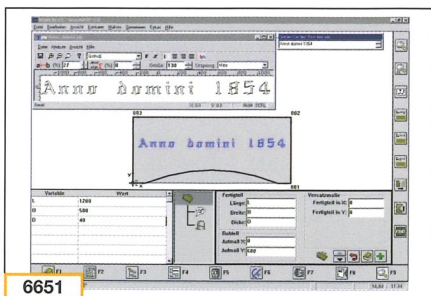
Datei Bearbeiten Ansicht Einfügen Makros Zusammen Extras Hilfe

Datei Ansicht Hilfe

Anno domini 1854

Anno domini 1854

Anno domini 1854

Anno domini 1854

SR3

SR2

SR1

| Variable | Wert |
|---|---|
| L | 1200 |
| B | 500 |
| D | 40 |

Fertigteil

Länge: 0

Breite: 0

Dicke: 0

Nutzen

Anzahl X: 0

Anzahl Y: 500

Versatzmaße

Fertigteil in X: 0

Fertigteil in Y: 0

F1 F2 F3 F4 F5 F6 F7 F8 F9

6651